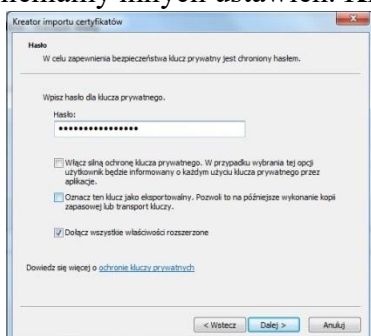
Kreator importu certyfikatów

Hasło
W celu zapewnienia bezpieczeństwa klucz prywatny jest chroniony hasłem.

Wpisz hasło dla klucza prywatnego.

Hasło:
••••••••••••••••

Włącz silną ochronę klucza prywatnego. W przypadku wybrania tej opcji użytkownik będzie informowany o każdym użyciu klucza prywatnego przez aplikacje.

Oznacz ten klucz jako eksportowalny. Pozwoli to na późniejsze wykonanie kopii zapasowej lub transport kluczy.

Dołącz wszystkie właściwości rozszerzone

Dowiedz się więcej o ochronie kluczy prywatnych

< Wstecz   Dalej >   Anuluj